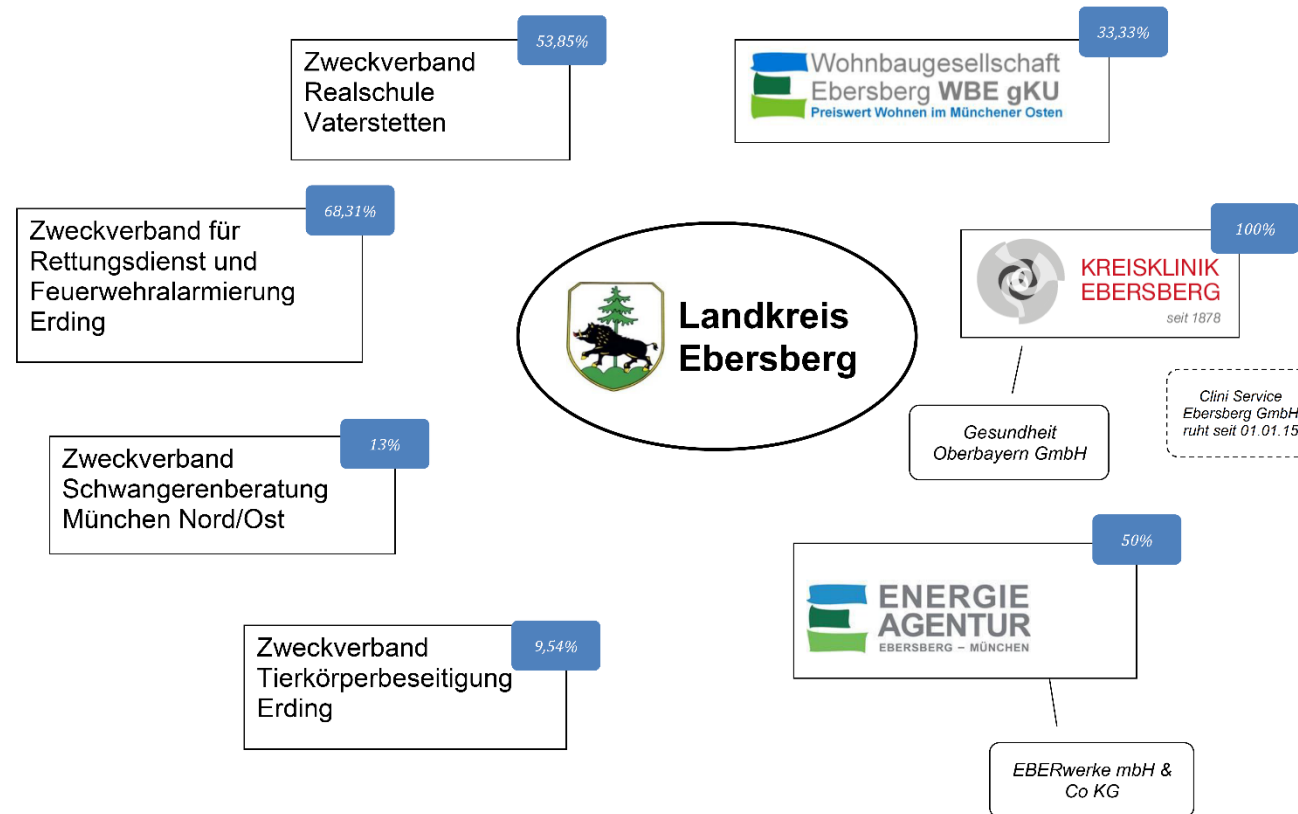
Zweckverband Realschule Vaterstetten

53,85%

Wohnbaugesellschaft Ebersberg WBE gKU
Preiswert Wohnen im Münchener Osten

33,33%

Zweckverband für Rettungsdienst und Feuerwehralarmierung Erding

68,31%

Landkreis Ebersberg

KREISKLINIK EBERSBERG
seit 1878

100%

Gesundheit Oberbayern GmbH

Clini Service Ebersberg GmbH ruht seit 01.01.15

Zweckverband Schwangerenberatung München Nord/Ost

13%

ENERGIE AGENTUR
EBERSBERG – MÜNCHEN

50%

Zweckverband Tierkörperbeseitigung Erding

9,54%

EBERwerke mbH & Co KG